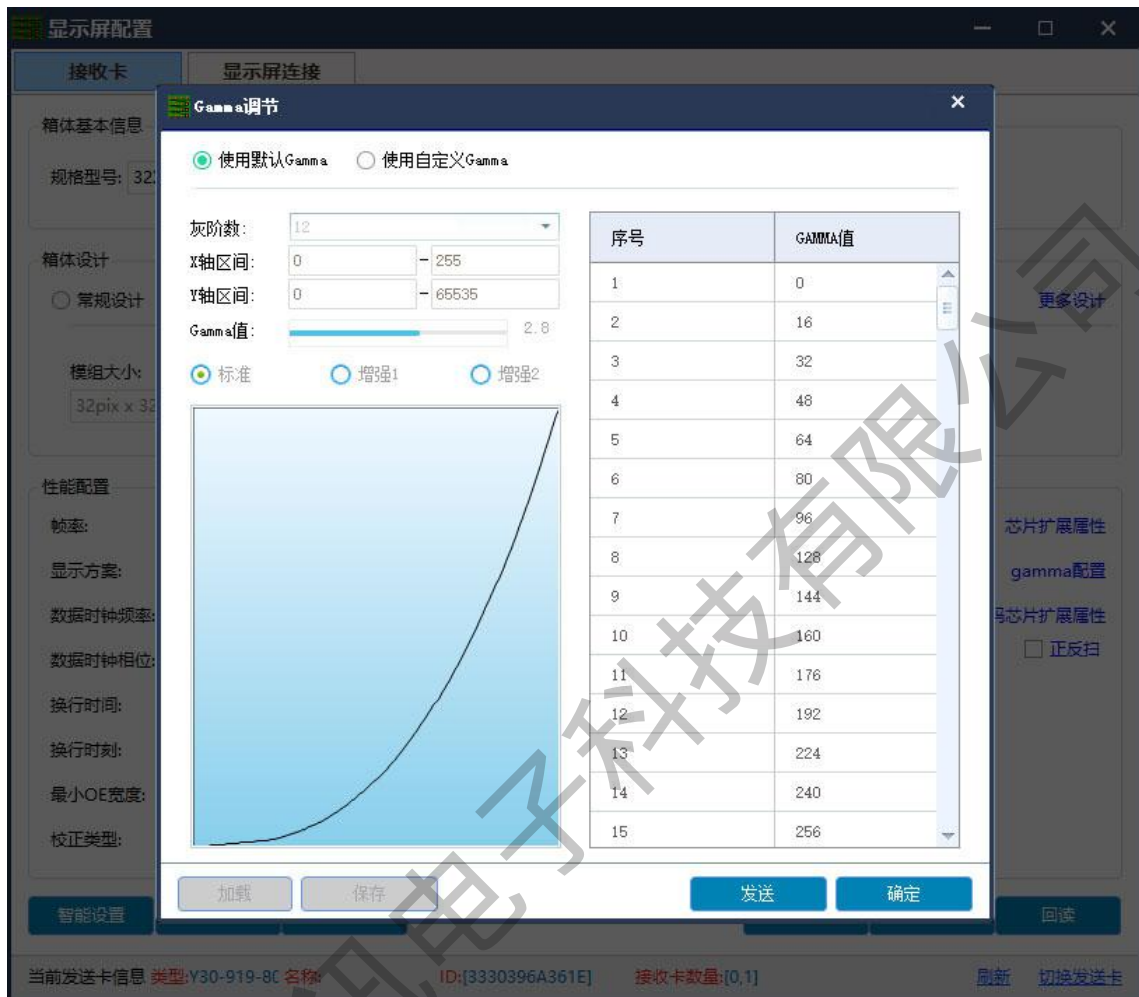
显示屏配置

接收卡 显示屏连接

箱体基本信息

规格型号: 32

箱体设计

常规设计

更多设计

模组大小:

32pix x 32

性能配置

帧率:

显示方案:

数据时钟频率:

数据时钟相位:

换行时间:

换行时刻:

最小OE宽度:

校正类型:

芯片扩展属性

gamma配置

码芯片扩展属性

正反扫

智能设置

回读

当前发送卡信息 类型:Y30-919-8C 名称: ID:[3330396A361E] 接收卡数量:[0,1] 刷新 切换发送卡

Gamma调节

使用默认Gamma 使用自定义Gamma

灰阶数: 12

X轴区间: 0 - 255

Y轴区间: 0 - 65535

Gamma值: 2.8

标准 增强1 增强2

| 序号 | GAMMA值 |
|---|---|
| 1 | 0 |
| 2 | 16 |
| 3 | 32 |
| 4 | 48 |
| 5 | 64 |
| 6 | 80 |
| 7 | 96 |
| 8 | 128 |
| 9 | 144 |
| 10 | 160 |
| 11 | 176 |
| 12 | 192 |
| 13 | 224 |
| 14 | 240 |
| 15 | 256 |

加载 保存 发送 确定

子科技有限公司